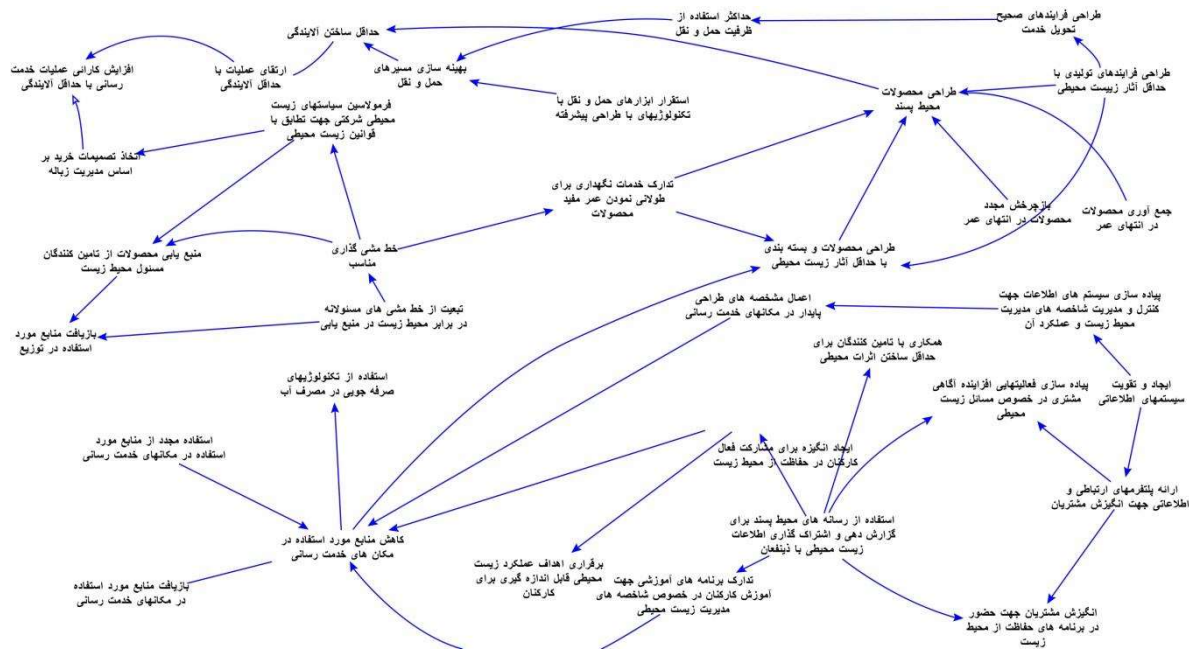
طراحی فرایندهای صحیح تحویل خدمت

حداکثر استفاده از ظرفیت حمل و نقل

حداقل ساختن آلایندگی

افزایش کارائی عملیات خدمت رسانی با حداقل آلایندگی

ارتقای عملیات با حداقل آلایندگی

بهینه سازی مسیرهای حمل و نقل

استقرار ابزارهای حمل و نقل با تکنولوژیهای با طراحی پیشرفته

طراحی فرایندهای تولیدی با حداقل آثار زیست محیطی

طراحی محصولات محیط پسند

فرمولاسین سیاستهای زیست محیطی شرکتی جهت تطابق با قوانین زیست محیطی

اتخاذ تصمیمات خرید بر اساس مدیریت زباله

تدارک خدمات نگهداری برای طولانی نمودن عمر مفید محصولات

بازچرخش مجدد محصولات در انتهای عمر

جمع آوری محصولات در انتهای عمر

منبع یابی محصولات از تامین کنندگان مسئول محیط زیست

خط مشی گذاری مناسب

طراحی محصولات و بسته بندی با حداقل آثار زیست محیطی

تبعیت از خط مشی های مسئولانه در برابر محیط زیست در منبع یابی

بازیافت منابع مورد استفاده در توزیع

اعمال مشخصه های طراحی پایدار در مکانهای خدمت رسانی

پیاده سازی سیستم های اطلاعات جهت کنترل و مدیریت شاخصه های مدیریت محیط زیست و عملکرد آن

همکاری با تامین کنندگان برای حداقل ساختن اثرات محیطی

استفاده از تکنولوژیهای صرفه جویی در مصرف آب

پیاده سازی فعالیتهایی افزاینده آگاهی مشتری در خصوص مسائل زیست محیطی

ایجاد و تقویت سیستمهای اطلاعاتی

استفاده مجدد از منابع مورد استفاده در مکانهای خدمت رسانی

ایجاد انگیزه برای مشارکت فعال کارکنان در حفاظت از محیط زیست

ارائه پلتفرمهای ارتباطی و اطلاعاتی جهت انگیزش مشتریان

کاهش منابع مورد استفاده در مکان های خدمت رسانی

استفاده از رسانه های محیط پسند برای گزارش دهی و اشتراک گذاری اطلاعات زیست محیطی با ذینفعان

برقراری اهداف عملکرد زیست محیطی قابل اندازه گیری برای کارکنان

تدارک برنامه های آموزشی جهت آموزش کارکنان در خصوص شاخصه های مدیریت زیست محیطی

بازیافت منابع مورد استفاده در مکانهای خدمت رسانی

انگیزش مشتریان جهت حضور در برنامه های حفاظت از محیط زیست